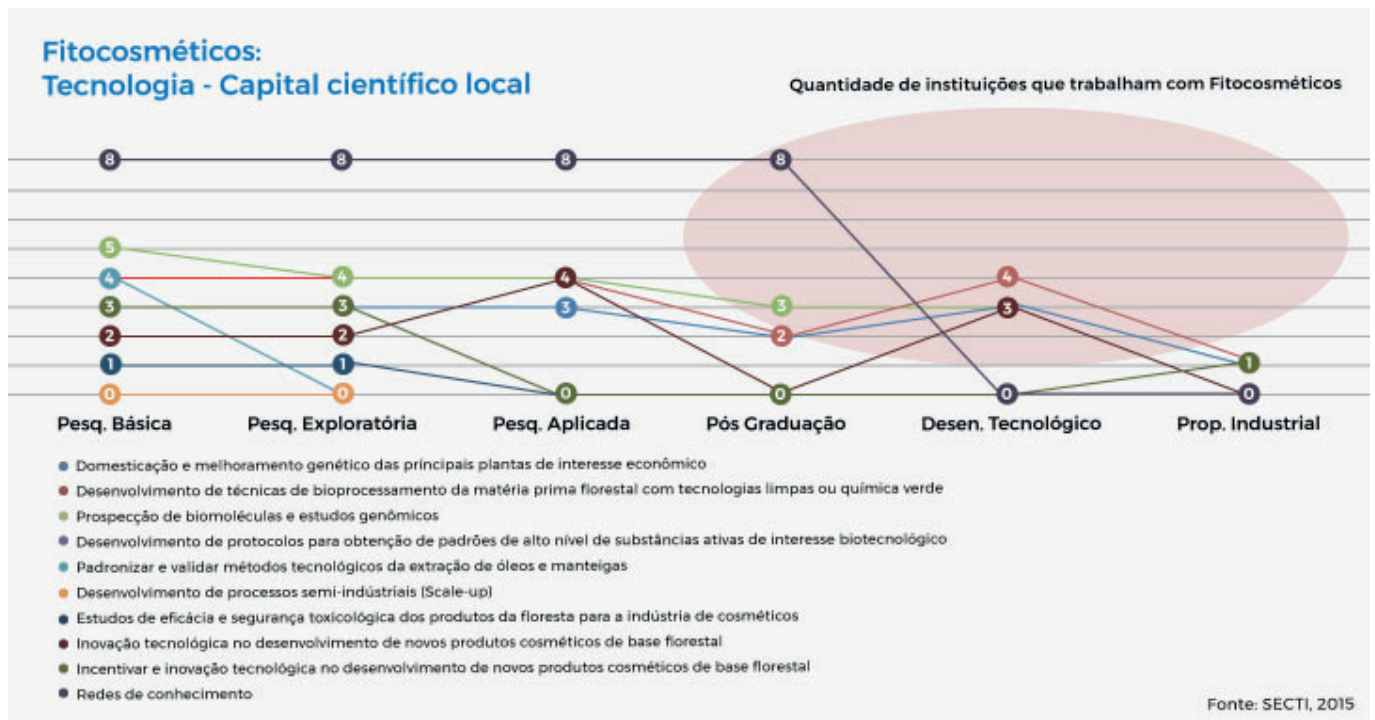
Fitocosméticos:
Tecnologia - Capital científico local

Quantidade de instituições que trabalham com Fitocosméticos

8 8 8 8
5
4 4 4 4
3 3 3 3 3
2 2 2
1 1 1
0 0 0 0 0 0

Pesq. Básica
Pesq. Exploratória
Pesq. Aplicada
Pós Graduação
Desen. Tecnológico
Prop. Industrial

Domesticação e melhoramento genético das principais plantas de interesse econômico
Desenvolvimento de técnicas de bioprocessamento da matéria prima florestal com tecnologias limpas ou química verde
Prospecção de biomoléculas e estudos genômicos
Desenvolvimento de protocolos para obtenção de padrões de alto nível de substâncias ativas de interesse biotecnológico
Padronizar e validar métodos tecnológicos da extração de óleos e manteigas
Desenvolvimento de processos semi-indústriais (Scale-up)
Estudos de eficácia e segurança toxicológica dos produtos da floresta para a indústria de cosméticos
Inovação tecnológica no desenvolvimento de novos produtos cosméticos de base florestal
Incentivar e inovação tecnológica no desenvolvimento de novos produtos cosméticos de base florestal
Redes de conhecimento

Fonte: SECTI, 2015